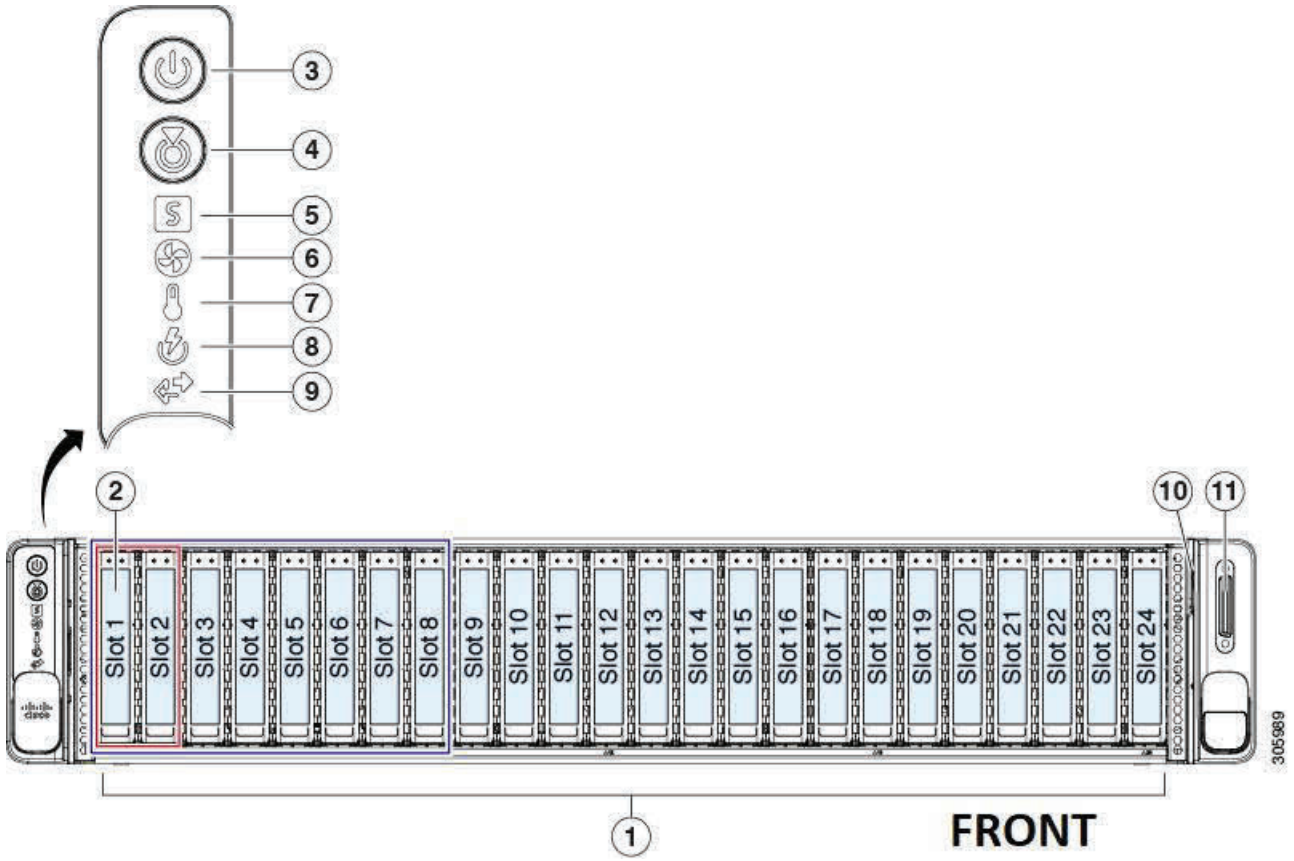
3
4
5
6
7
8
9
2
10
11
Slot 1
Slot 2
Slot 3
Slot 4
Slot 5
Slot 6
Slot 7
Slot 8
Slot 9
Slot 10
Slot 11
Slot 12
Slot 13
Slot 14
Slot 15
Slot 16
Slot 17
Slot 18
Slot 19
Slot 20
Slot 21
Slot 22
Slot 23
Slot 24
305989
1
FRONT